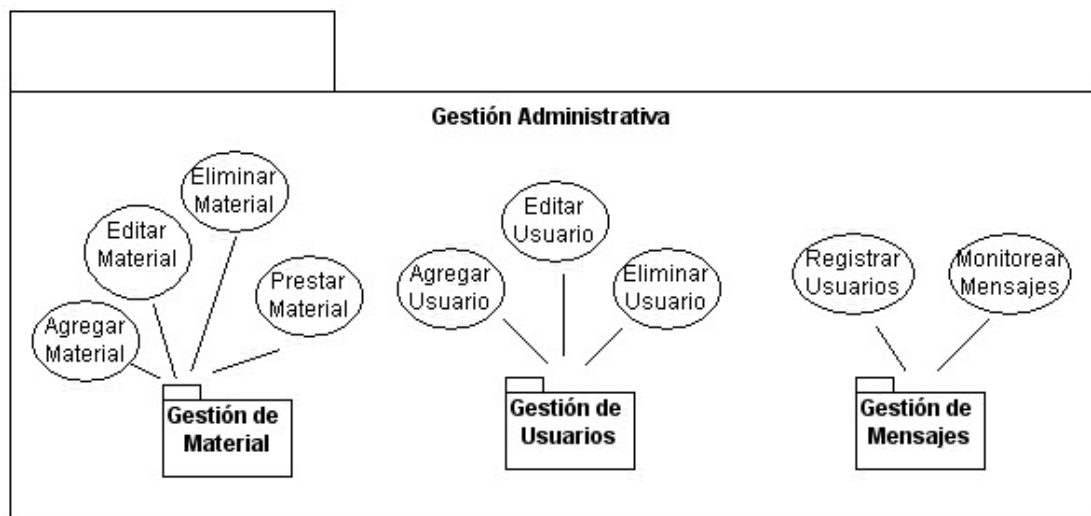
Gestión Administrativa

Eliminar Material

Editar Material

Prestar Material

Agregar Material

Gestión de Material

Editar Usuario

Agregar Usuario

Eliminar Usuario

Gestión de Usuarios

Registrar Usuarios

Monitorear Mensajes

Gestión de Mensajes